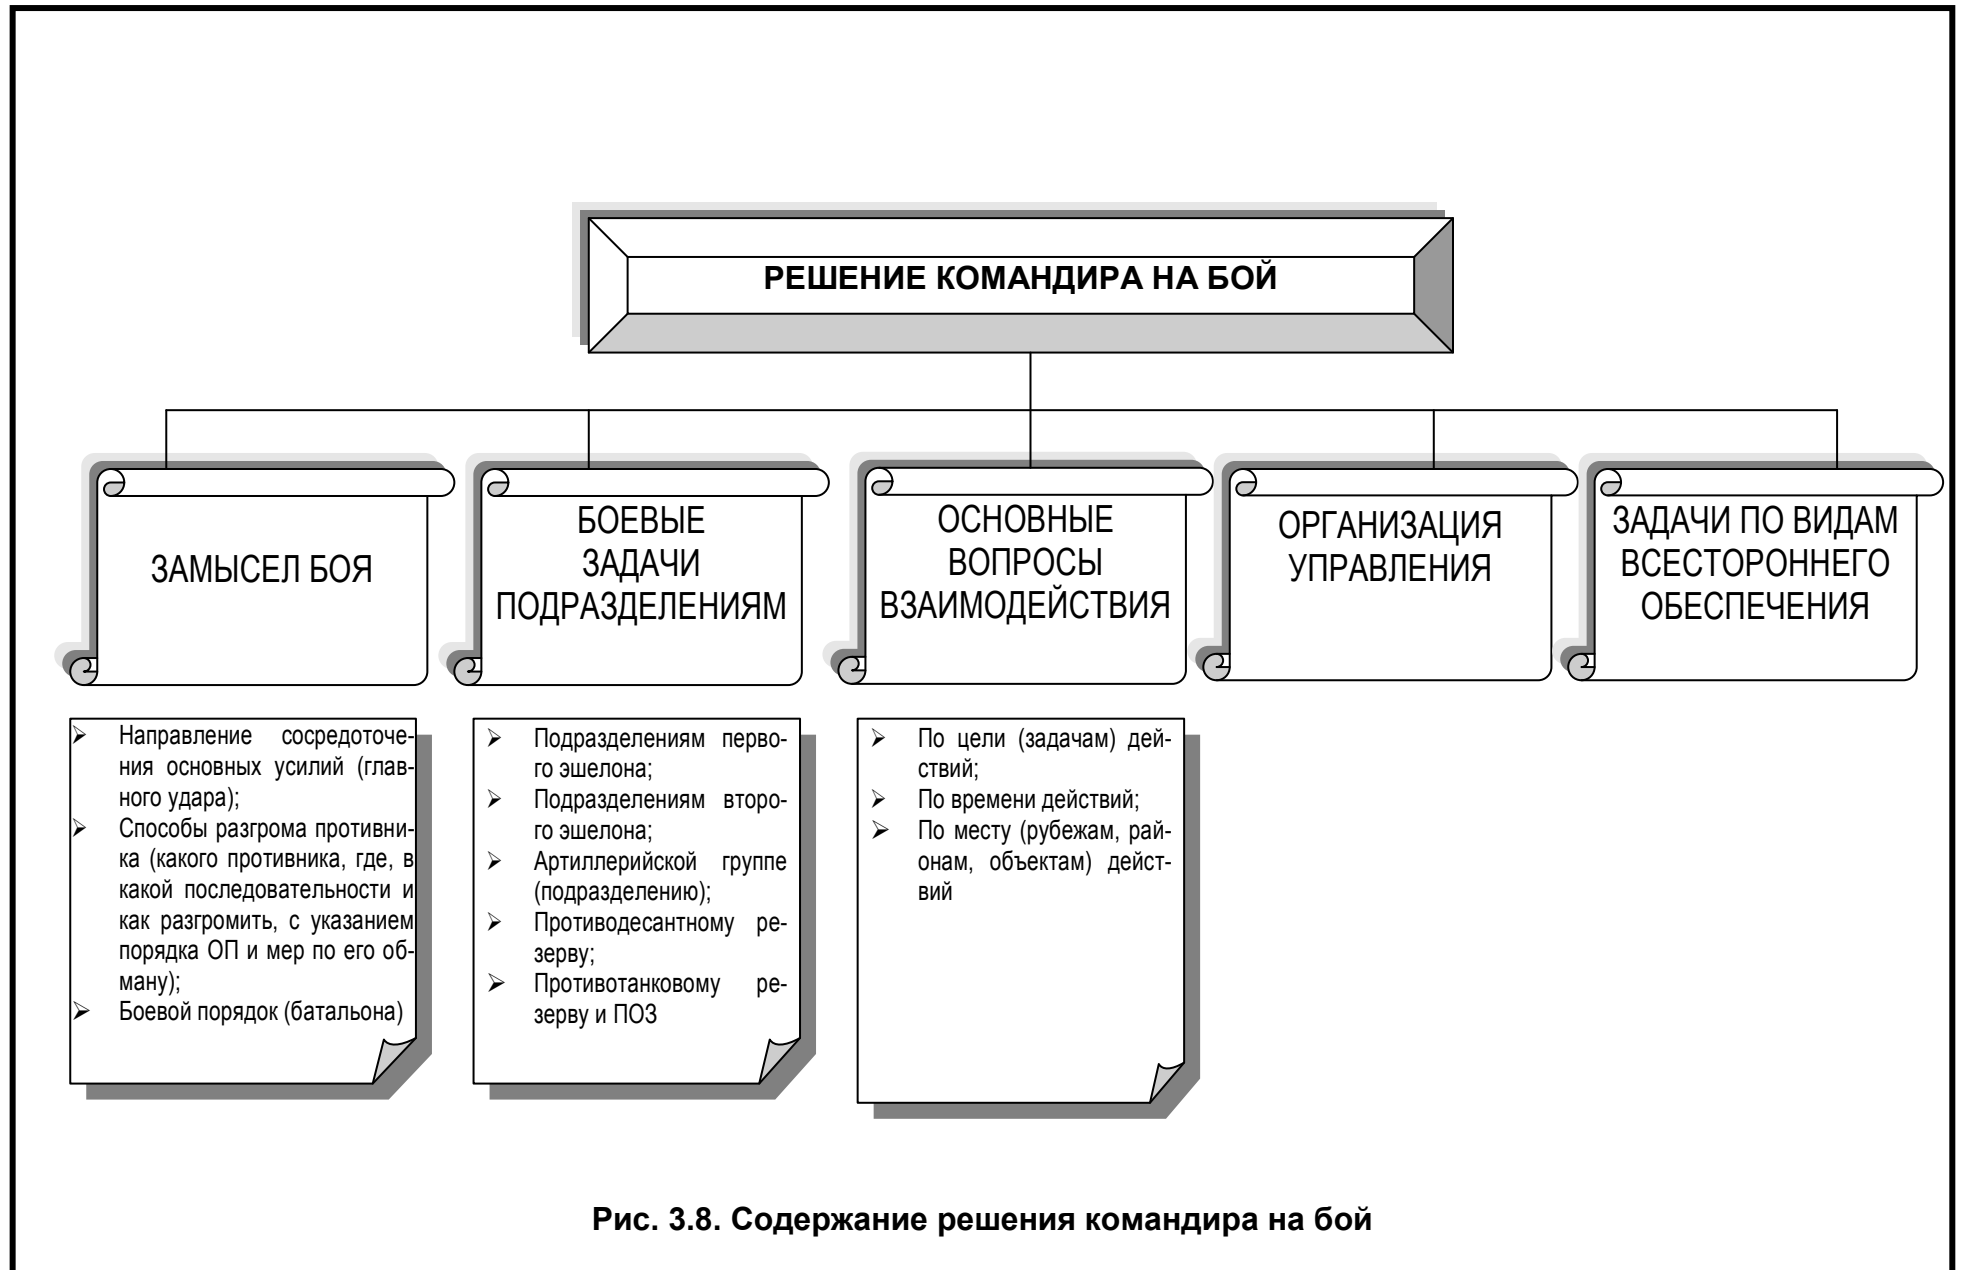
РЕШЕНИЕ КОМАНДИРА НА БОЙ

ЗАМЫСЕЛ БОЯ

БОЕВЫЕ ЗАДАЧИ ПОДРАЗДЕЛЕНИЯМ

ОСНОВНЫЕ ВОПРОСЫ ВЗАИМОДЕЙСТВИЯ

ОРГАНИЗАЦИЯ УПРАВЛЕНИЯ

ЗАДАЧИ ПО ВИДАМ ВСЕСТОРОННЕГО ОБЕСПЕЧЕНИЯ

➢ Направление сосредоточения основных усилий (главного удара);
➢ Способы разгрома противника (какого противника, где, в какой последовательности и как разгромить, с указанием порядка ОП и мер по его обману);
➢ Боевой порядок (батальона)

➢ Подразделениям первого эшелона;
➢ Подразделениям второго эшелона;
➢ Артиллерийской группе (подразделению);
➢ Противодесантному резерву;
➢ Противотанковому резерву и ПОЗ

➢ По цели (задачам) действий;
➢ По времени действий;
➢ По месту (рубежам, районам, объектам) действий

Рис. 3.8. Содержание решения командира на бой